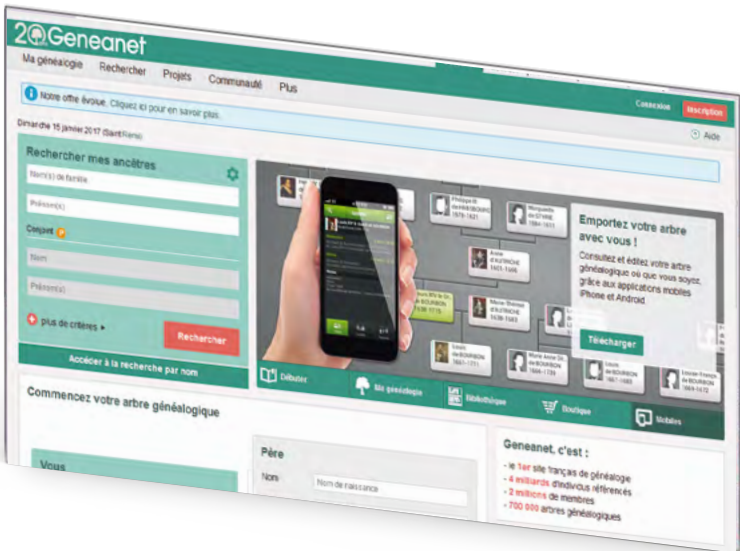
20 Geneanet

Ma généalogie Rechercher Projets Communauté Plus

Notre offre évolue. Cliquez ici pour en savoir plus.

Connexion Inscription

Dimanche 15 janvier 2017 (Saint Remi)

Aide

Rechercher mes ancêtres

Nom(s) de famille

Prénom(s)

Conjoint

Nom

Prénom(s)

plus de critères

Rechercher

Accéder à la recherche par nom

Emportez votre arbre avec vous !

Consultez et éditez votre arbre généalogique où que vous soyez, grâce aux applications mobiles iPhone et Android

Télécharger

Débuter Ma généalogie Bibliothèque Boutique Mobiles

Commencez votre arbre généalogique

Vous

Père

Nom Nom de naissance

Geneanet, c'est :

- le 1er site français de généalogie
- 4 milliards d'individus référencés
- 2 millions de membres
- 700 000 arbres généalogiques